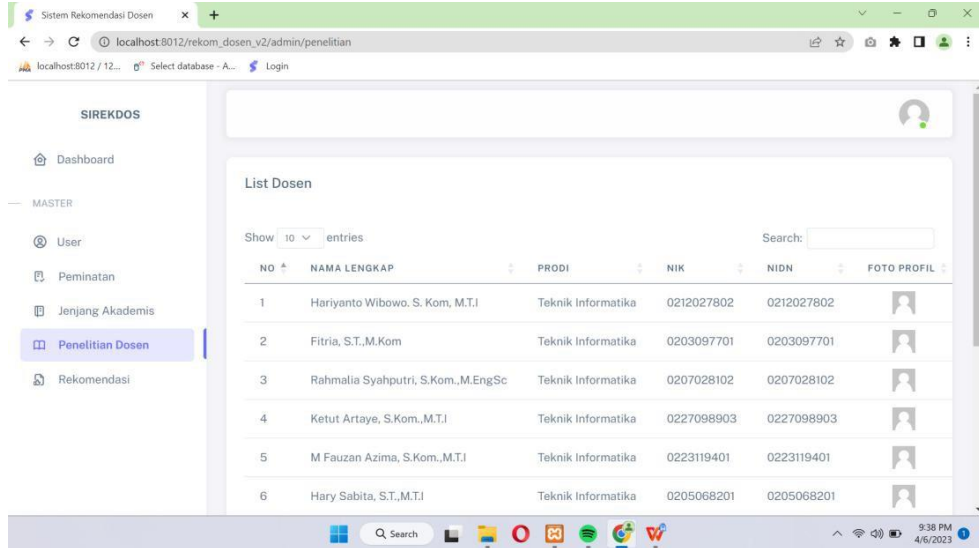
Sistem Rekomendasi Dosen ×
localhost:8012/rekom_dosen_v2/admin/penelitian
localhost:8012 / 12... Select database - A... Login

SIREKDOS

Dashboard

MASTER

User

Peminatan

Jenjang Akademis

Penelitian Dosen

Rekomendasi

List Dosen

Show 10 entries

Search:

| NO | NAMA LENGKAP | PRODI | NIK | NIDN | FOTO PROFIL |
|---|---|---|---|---|---|
| 1 | Hariyanto Wibowo. S. Kom, M.T.I | Teknik Informatika | 0212027802 | 0212027802 | |
| 2 | Fitria, S.T.,M.Kom | Teknik Informatika | 0203097701 | 0203097701 | |
| 3 | Rahmalia Syahputri, S.Kom.,M.EngSc | Teknik Informatika | 0207028102 | 0207028102 | |
| 4 | Ketut Artaye, S.Kom.,M.T.I | Teknik Informatika | 0227098903 | 0227098903 | |
| 5 | M Fauzan Azima, S.Kom.,M.T.I | Teknik Informatika | 0223119401 | 0223119401 | |
| 6 | Hary Sabita, S.T.,M.T.I | Teknik Informatika | 0205068201 | 0205068201 | |

Search

9:38 PM
4/6/2023